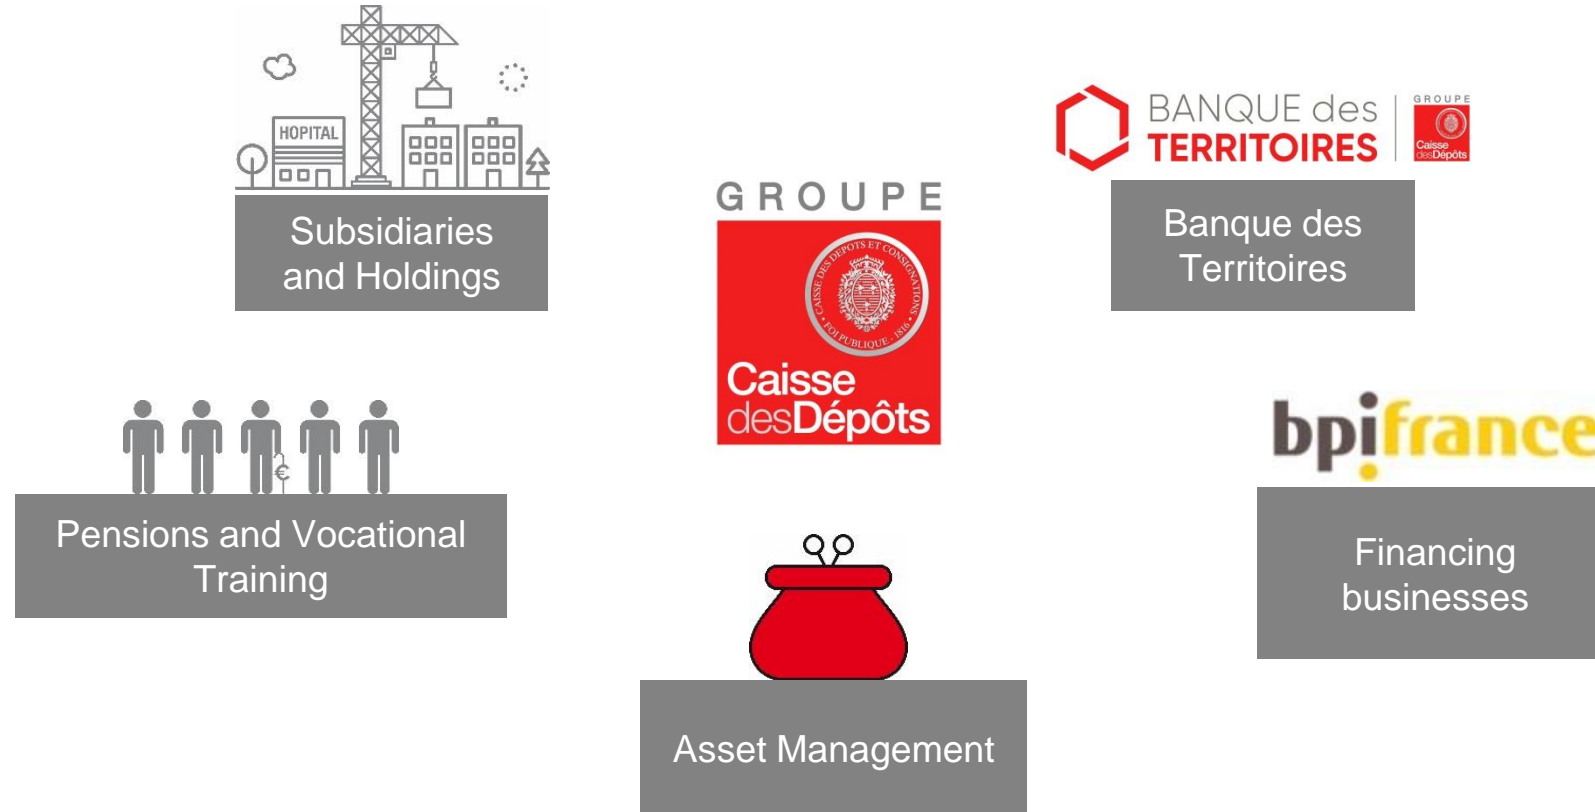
HOPITAL

Subsidiaries and Holdings

BANQUE des TERRITOIRES GROUPE Caisse desDépôts

Banque des Territoires

GROUPE

CAISSE DES DEPOTS ET CONSIGNATIONS FOI PUBLIQUE 1816

Caisse desDépôts

bpifrance

Pensions and Vocational Training

Financing businesses

Asset Management